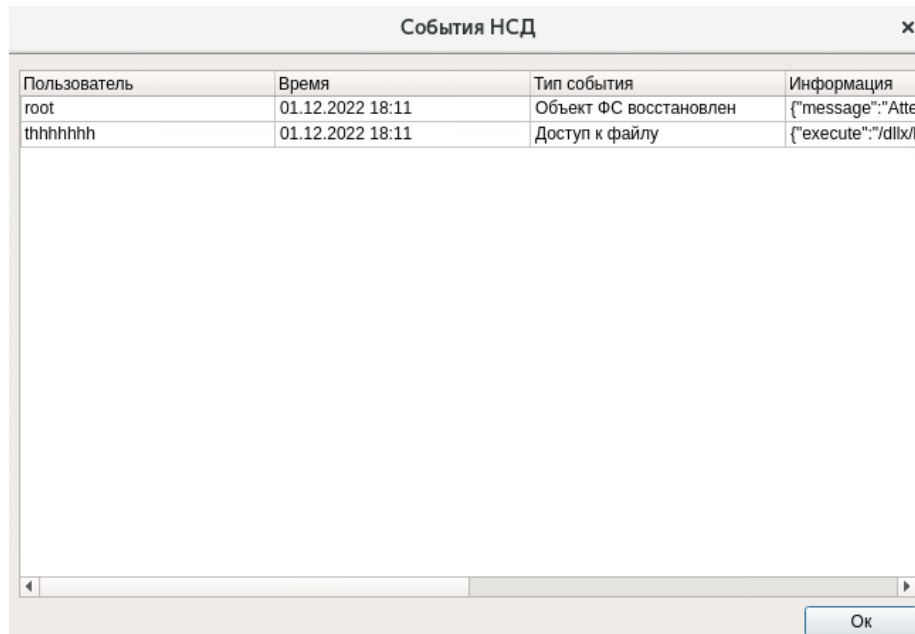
События НСД ×

| Пользователь | Время | Тип события | Информация |
|---|---|---|---|
| root | 01.12.2022 18:11 | Объект ФС восстановлен | {"message":"Atte |
| thhhhhhh | 01.12.2022 18:11 | Доступ к файлу | {"execute":"/dllx/ |

Ок